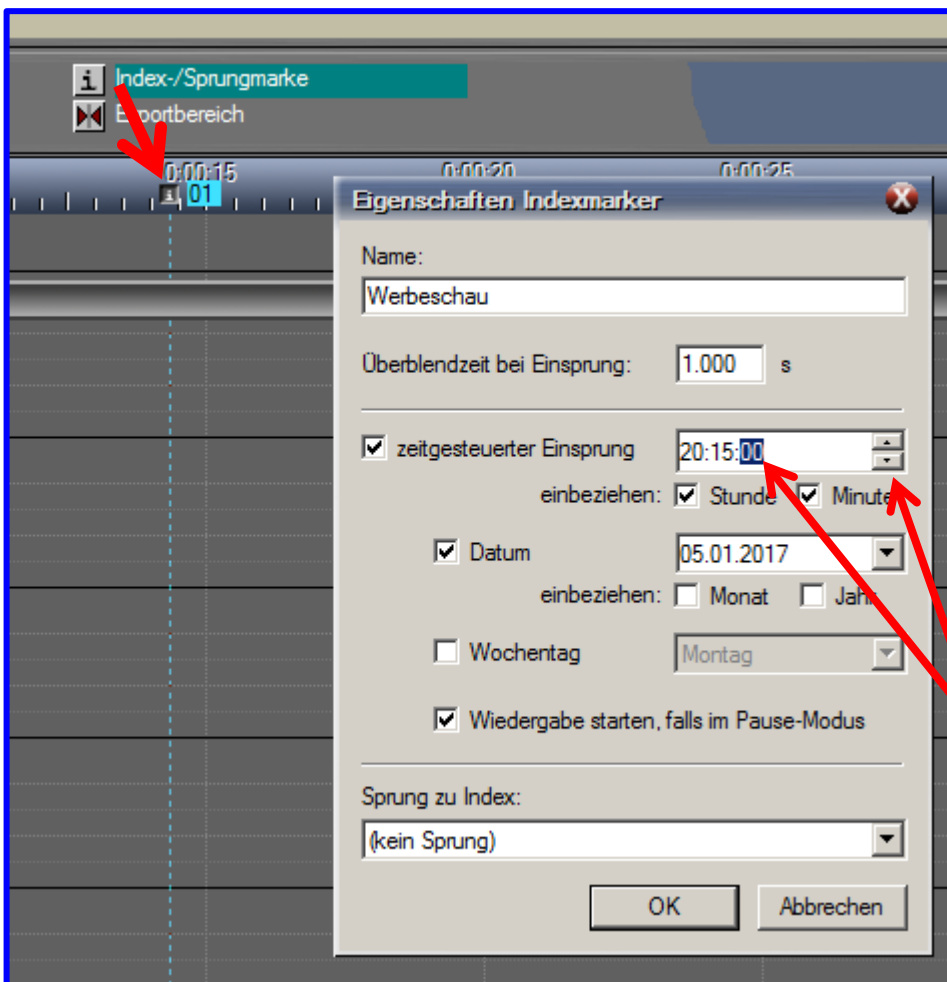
i Index-/Sprungmarke
E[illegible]portbereich

0:00:15
01
0:00:20
0:00:25

Eigenschaften Indexmarker

Name:
Werbeschau

Überblendzeit bei Einsprung: 1.000 s

zeitgesteuerter Einsprung 20:15:00
einbeziehen: Stunde Minute

Datum 05.01.2017
einbeziehen: Monat Jahr

Wochentag Montag

Wiedergabe starten, falls im Pause-Modus

Sprung zu Index:
(kein Sprung)

OK Abbrechen